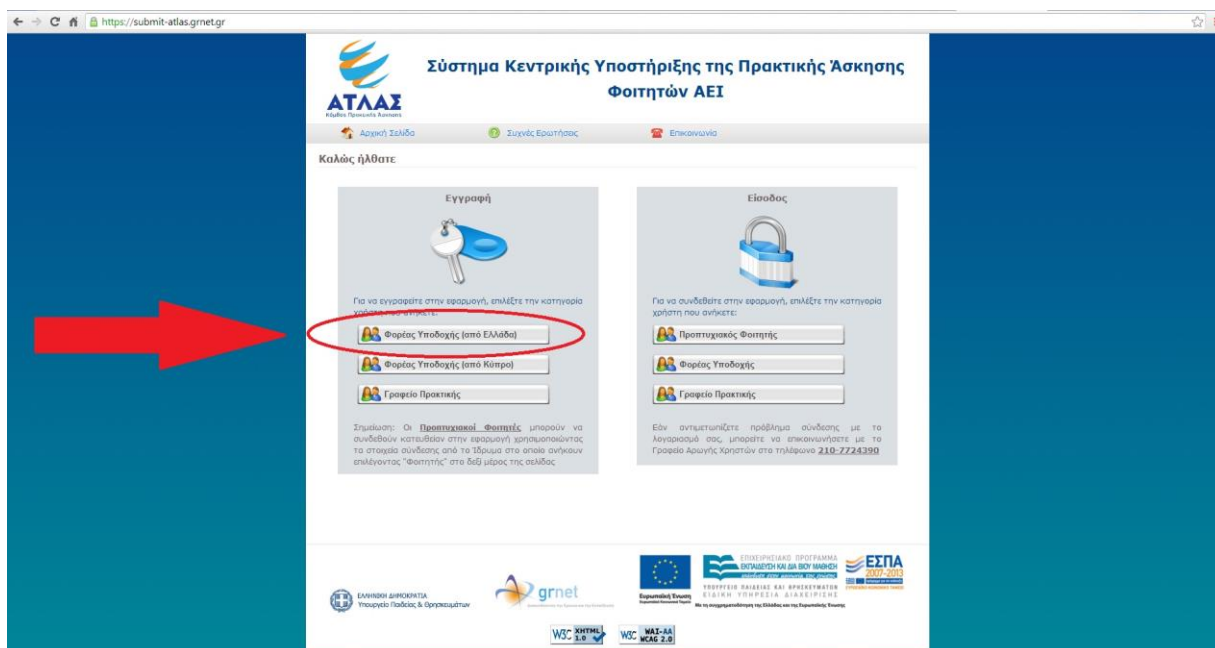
https://submit-atlas.grnet.gr

ΑΤΛΑΣ
Κόμβος Πρακτικής Άσκησης

Σύστημα Κεντρικής Υποστήριξης της Πρακτικής Άσκησης Φοιτητών ΑΕΙ

Αρχική Σελίδα
Συχνές Ερωτήσεις
Επικοινωνία

Καλώς ήλθατε

Εγγραφή

Για να εγγραφείτε στην εφαρμογή, επιλέξτε την κατηγορία χρήστη που ανήκετε:

Φορέας Υποδοχής (από Ελλάδα)
Φορέας Υποδοχής (από Κύπρο)
Γραφείο Πρακτικής

Σημείωση: Οι Προπτυχιακοί Φοιτητές μπορούν να συνδεθούν κατευθείαν στην εφαρμογή χρησιμοποιώντας τα στοιχεία σύνδεσης από το Ίδρυμα στο οποίο ανήκουν επιλέγοντας "Φοιτητής" στο δεξί μέρος της σελίδας

Είσοδος

Για να συνδεθείτε στην εφαρμογή, επιλέξτε την κατηγορία χρήστη που ανήκετε:

Προπτυχιακός Φοιτητής
Φορέας Υποδοχής
Γραφείο Πρακτικής

Εάν αντιμετωπίζετε πρόβλημα σύνδεσης με το λογαριασμό σας, μπορείτε να επικοινωνήσετε με το Γραφείο Αρωγής Χρηστών στο τηλέφωνο 210-7724390

ΕΛΛΗΝΙΚΗ ΔΗΜΟΚΡΑΤΙΑ
Υπουργείο Παιδείας & Θρησκευμάτων

grnet

Ευρωπαϊκή Ένωση

ΕΠΙΧΕΙΡΗΣΙΑΚΟ ΠΡΟΓΡΑΜΜΑ
ΕΚΠΑΙΔΕΥΣΗ ΚΑΙ ΔΙΑ ΒΙΟΥ ΜΑΘΗΣΗ
ΥΠΟΥΡΓΕΙΟ ΠΑΙΔΕΙΑΣ ΚΑΙ ΘΡΗΣΚΕΥΜΑΤΩΝ
ΕΙΔΙΚΗ ΥΠΗΡΕΣΙΑ ΔΙΑΧΕΙΡΙΣΗΣ
Με τη συγχρηματοδότηση της Ελλάδας και της Ευρωπαϊκής Ένωσης

ΕΣΠΑ
2007-2013

W3C XHTML 1.0
W3C WAI-AA WCAG 2.0